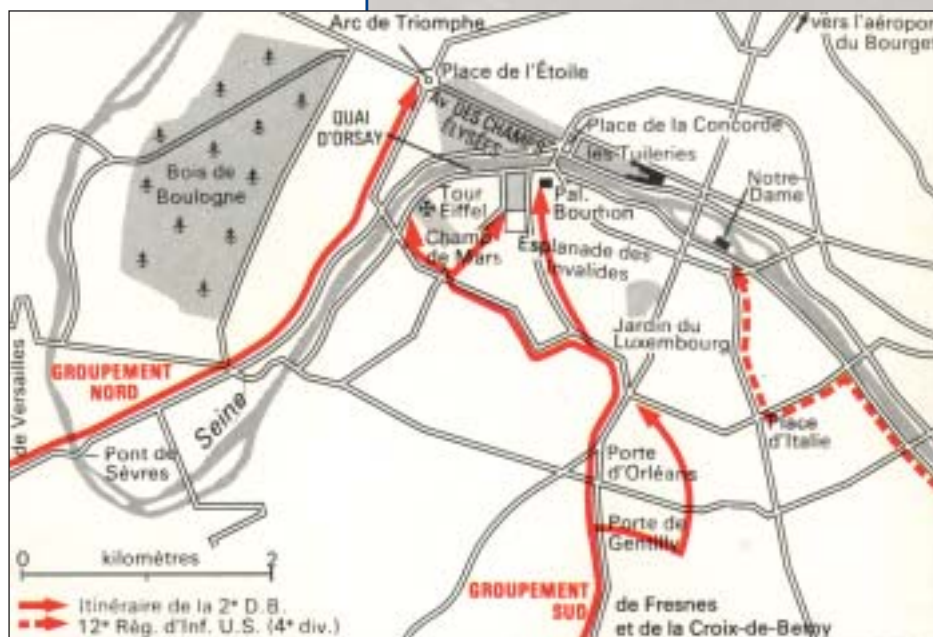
Arc de Triomphe

vers l'aéropor du Bourget

Place de l'Étoile

QUAI D'ORSAY

AV. DES CHAMPS ÉLYSÉES

Place de la Concorde

les Tuileries

Bois de Boulogne

Tour Eiffel

Pal. Bourbon

Notre Dame

Champ de Mars

Esplanade des Invalides

Jardin du Luxembourg

GROUPEMENT NORD

de Versailles

Seine

Pont de Sèvres

Place d'Italie

Porte d'Orléans

Porte de Gentilly

0 kilomètres 2

GROUPEMENT SUD

de Fresnes et de la Croix-de-Berny

Itinéraire de la 2ᵉ D.B.

12ᵉ Rég. d'Inf. U.S. (4ᵉ div.)